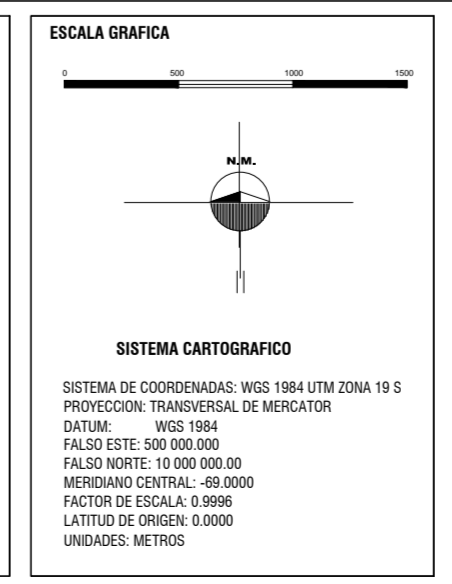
ESCALA GRAFICA

0 500 1000 1500

N.M.

SISTEMA CARTOGRAFICO

SISTEMA DE COORDENADAS: WGS 1984 UTM ZONA 19 S
PROYECCION: TRANSVERSAL DE MERCATOR
DATUM: WGS 1984
FALSO ESTE: 500 000.000
FALSO NORTE: 10 000 000.00
MERIDIANO CENTRAL: -69.0000
FACTOR DE ESCALA: 0.9996
LATITUD DE ORIGEN: 0.0000
UNIDADES: METROS